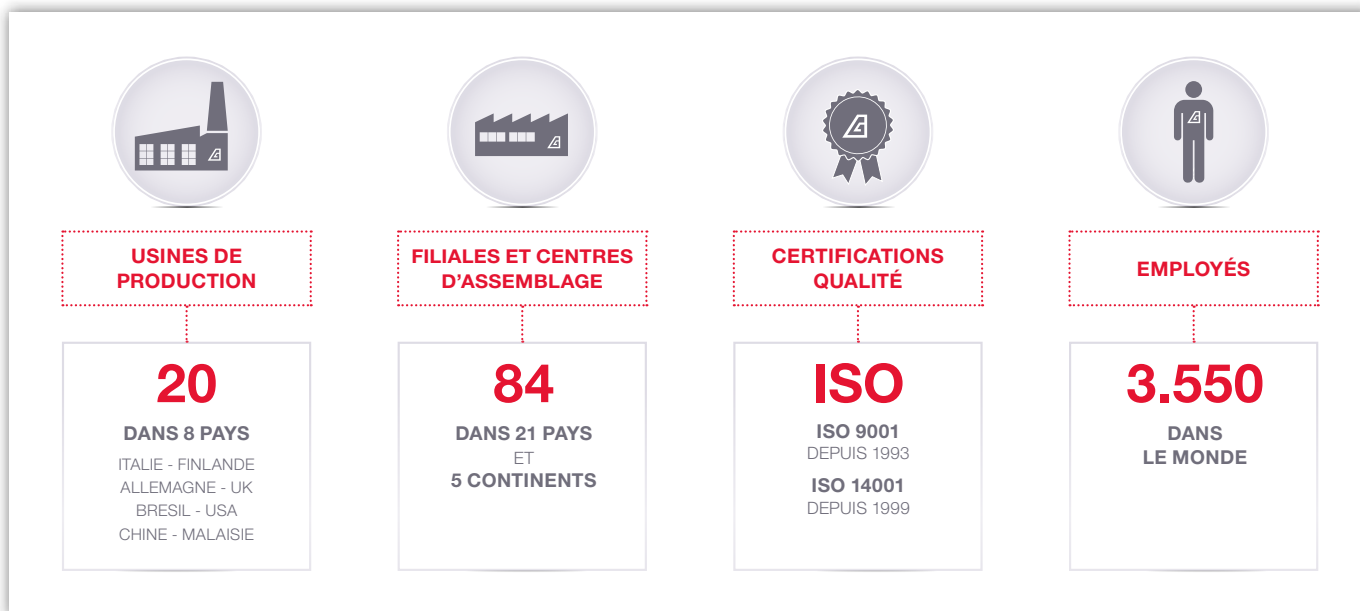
USINES DE PRODUCTION

20

DANS 8 PAYS

ITALIE - FINLANDE
ALLEMAGNE - UK
BRESIL - USA
CHINE - MALAISIE

FILIALES ET CENTRES D'ASSEMBLAGE

84

DANS 21 PAYS
ET
5 CONTINENTS

CERTIFICATIONS QUALITÉ

ISO

ISO 9001
DEPUIS 1993

ISO 14001
DEPUIS 1999

EMPLOYÉS

3.550

DANS
LE MONDE